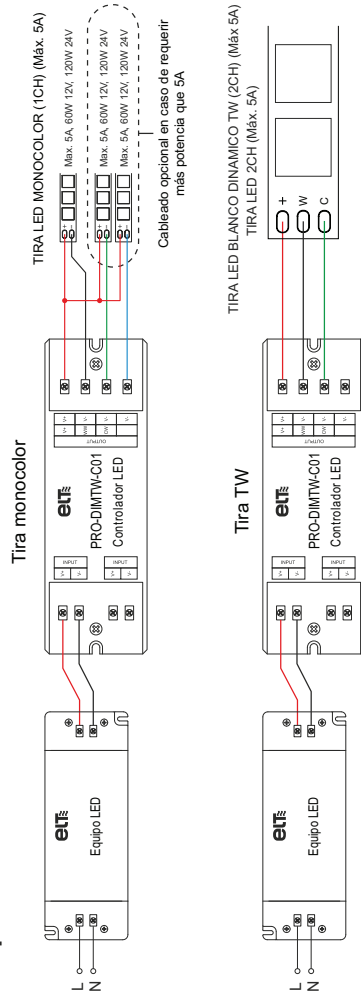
Tira monocolor

TIRA LED MONOCOLOR (1CH) (Máx. 5A)

Max. 5A, 60W 12V, 120W 24V

Max. 5A, 60W 12V, 120W 24V

Max. 5A, 60W 12V, 120W 24V

Cableado opcional en caso de requerir más potencia que 5A

L
N

elt
Equipo LED

INPUT
INPUT

elt
PRO-DIMTW-C01
Controlador LED

OUTPUT

Tira TW

TIRA LED BLANCO DINAMICO TW (2CH) (Máx 5A)
TIRA LED 2CH (Máx. 5A)

+
W
C

L
N

elt
Equipo LED

INPUT
INPUT

elt
PRO-DIMTW-C01
Controlador LED

OUTPUT